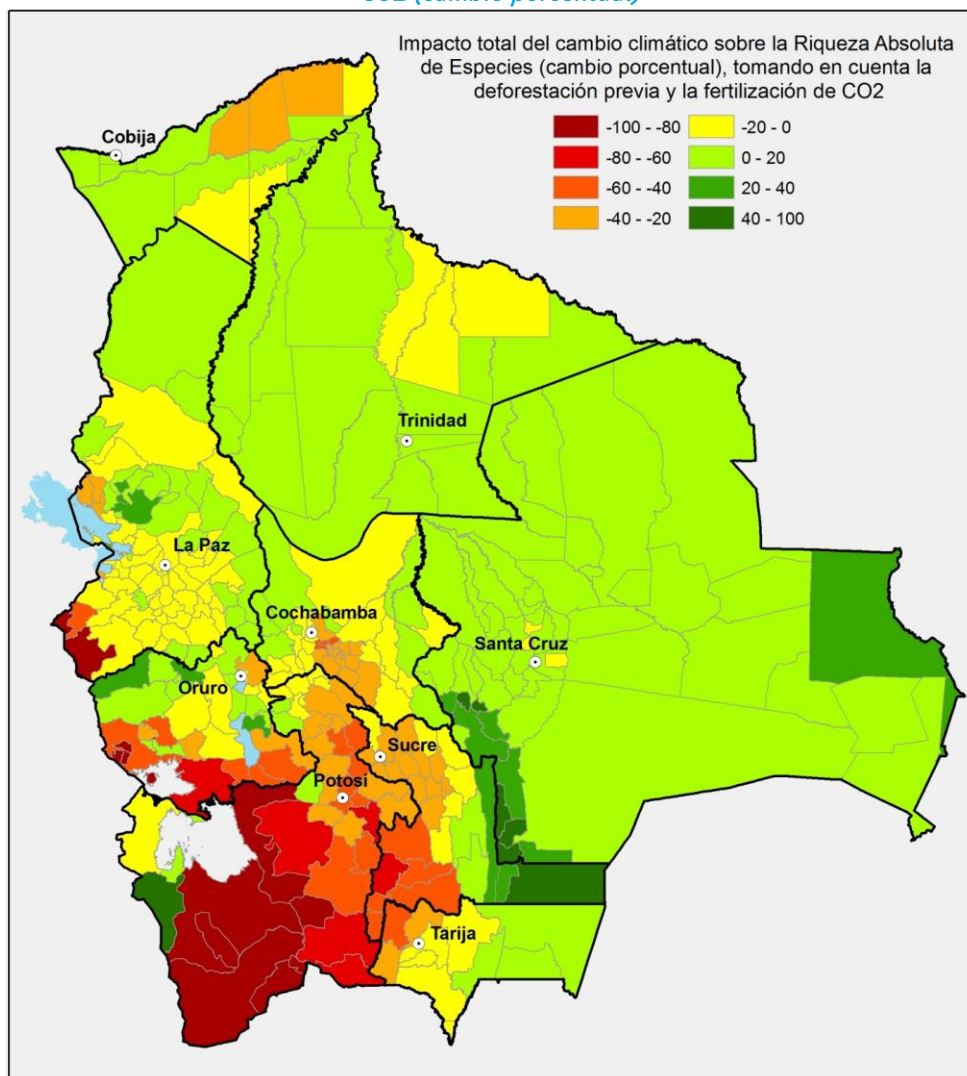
CO2 (cambio porcentual)

Impacto total del cambio climático sobre la Riqueza Absoluta de Especies (cambio porcentual), tomando en cuenta la deforestación previa y la fertilización de CO2

-100 - -80
-80 - -60
-60 - -40
-40 - -20
-20 - 0
0 - 20
20 - 40
40 - 100

Cobija
Trinidad
La Paz
Cochabamba
Santa Cruz
Oruro
Sucre
Potosi
Tarija